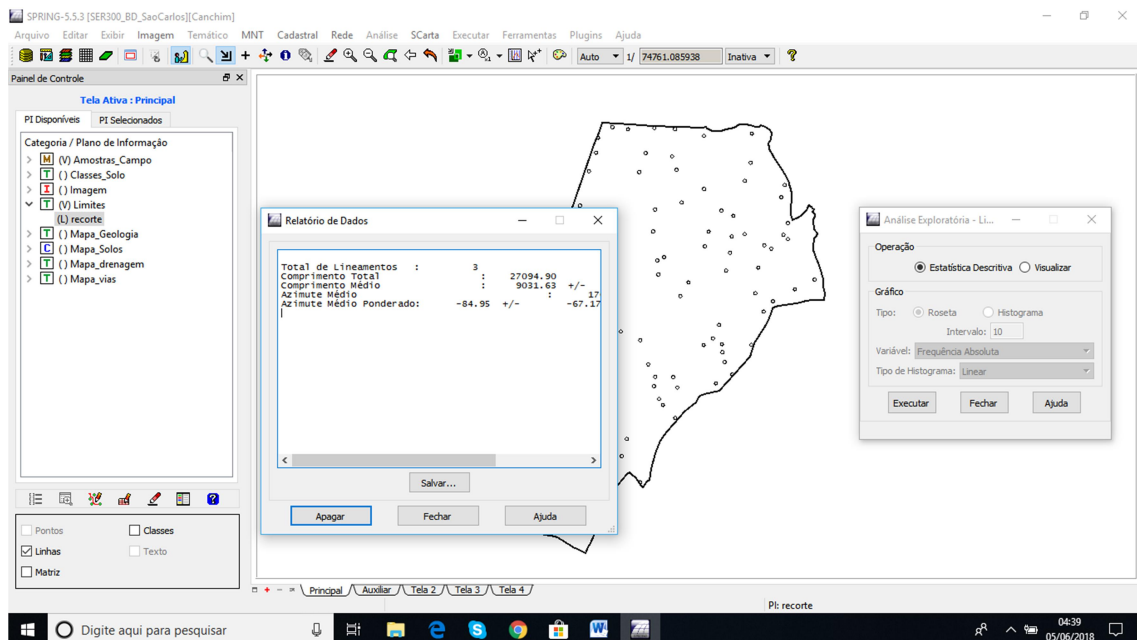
SPRING-5.5.3 [SER300_BD_SaoCarlos][Canchim]

Arquivo Editar Exibir Imagem Temático MNT Cadastral Rede Análise SCarta Executar Ferramentas Plugins Ajuda

Auto 1/ 74761.085938 Inativa

Painel de Controle

Tela Ativa : Principal

PI Disponíveis PI Selecionados

Categoria / Plano de Informação

M (V) Amostras_Campo
T () Classes_Solo
I () Imagem
T (V) Limites
(L) recorte
T () Mapa_Geologia
C () Mapa_Solos
T () Mapa_drenagem
T () Mapa_vias

Pontos Classes
Linhas Texto
Matriz

Relatório de Dados

Total de Lineamentos : 3
Comprimento Total : 27094.90
Comprimento Médio : 9031.63 +/-
Azimute Médio : 17
Azimute Médio Ponderado: -84.95 +/- -67.17

Salvar...

Apagar Fechar Ajuda

Análise Exploratória - Li...

Operação
Estatística Descritiva Visualizar

Gráfico
Tipo: Roseta Histograma
Intervalo: 10
Variável: Frequência Absoluta
Tipo de Histograma: Linear

Executar Fechar Ajuda

Principal Auxiliar Tela 2 Tela 3 Tela 4

PI: recorte

Digite aqui para pesquisar

04:39
05/06/2018